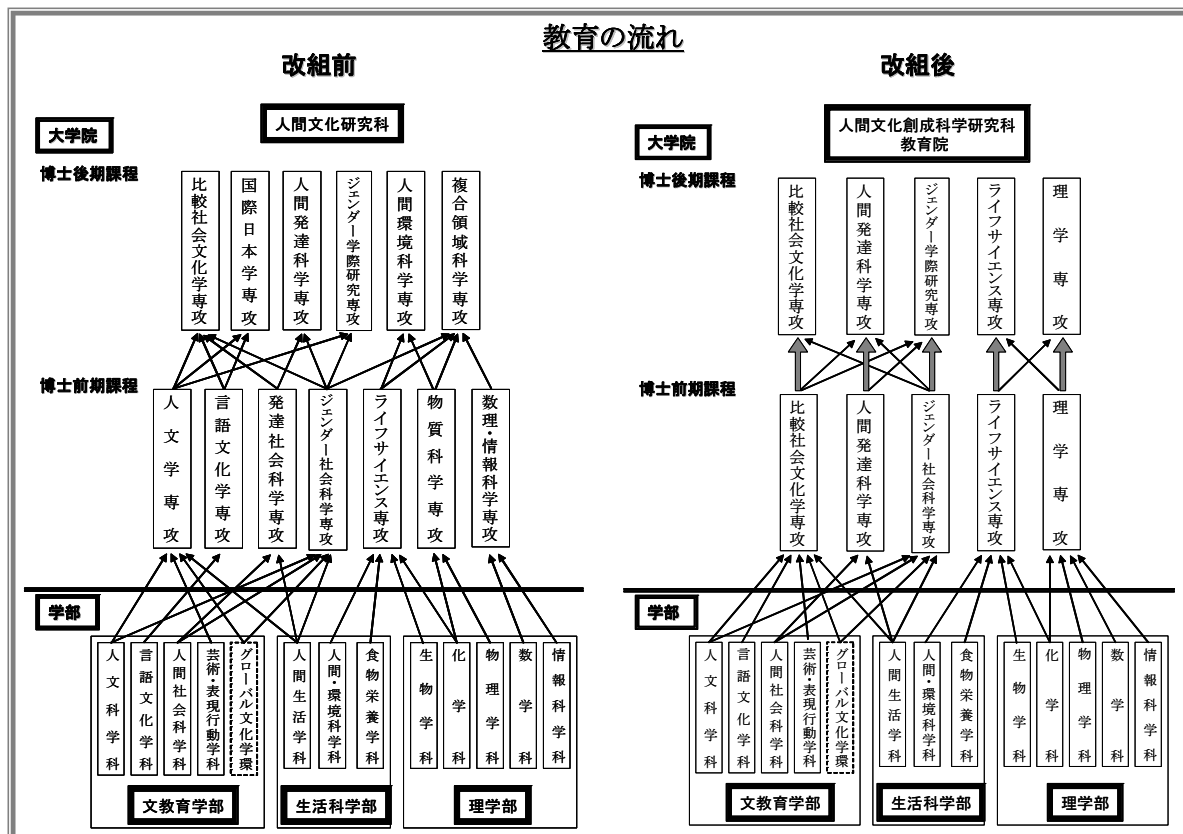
教育の流れ

改組前

人間文化研究科

大学院

博士後期課程

比較社会文化学専攻
国際日本学専攻
人間発達科学専攻
ジェンダー学際研究専攻
人間環境科学専攻
複合領域科学専攻

博士前期課程

人文学専攻
言語文化学専攻
発達社会科学専攻
ジェンダー社会科学専攻
ライフサイエンス専攻
物質科学専攻
数理・情報科学専攻

学部

人文科学科
言語文化学科
人間社会科学科
芸術・表現行動学科
グローバル文化学環
文教育学部

人間生活学科
人間・環境科学科
食物栄養学科
生活科学部

生物学科
化学科
物理学科
数学科
情報科学科
理学部

改組後

人間文化創成科学研究科
教育院

大学院

博士後期課程

比較社会文化学専攻
人間発達科学専攻
ジェンダー学際研究専攻
ライフサイエンス専攻
理学専攻

博士前期課程

比較社会文化学専攻
人間発達科学専攻
ジェンダー社会科学専攻
ライフサイエンス専攻
理学専攻

学部

人文科学科
言語文化学科
人間社会科学科
芸術・表現行動学科
グローバル文化学環
文教育学部

人間生活学科
人間・環境科学科
食物栄養学科
生活科学部

生物学科
化学科
物理学科
数学科
情報科学科
理学部